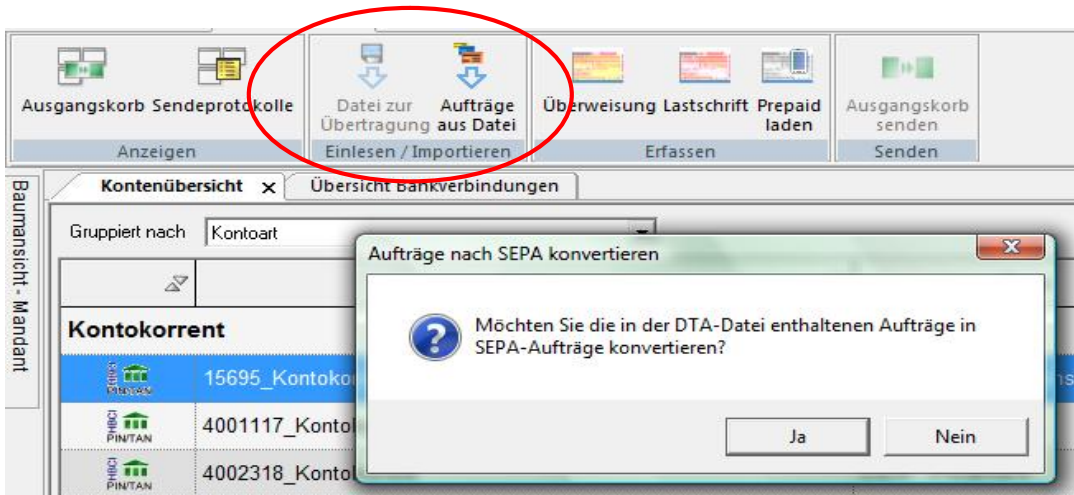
Ausgangskorb Sendeprotokolle

Anzeigen

Datei zur Übertragung

Aufträge aus Datei

Einlesen / Importieren

Überweisung Lastschrift Prepaid laden

Erfassen

Ausgangskorb senden

Senden

Baumansicht - Mandant

Kontenübersicht ×

Übersicht Bankverbindungen

Gruppiert nach Kontoart

Kontokorrent

HBCI PIN/TAN 15695_Kontoko

HBCI PIN/TAN 4001117_Kontol

HBCI PIN/TAN 4002318_Kontol

Aufträge nach SEPA konvertieren

Möchten Sie die in der DTA-Datei enthaltenen Aufträge in SEPA-Aufträge konvertieren?

Ja

Nein